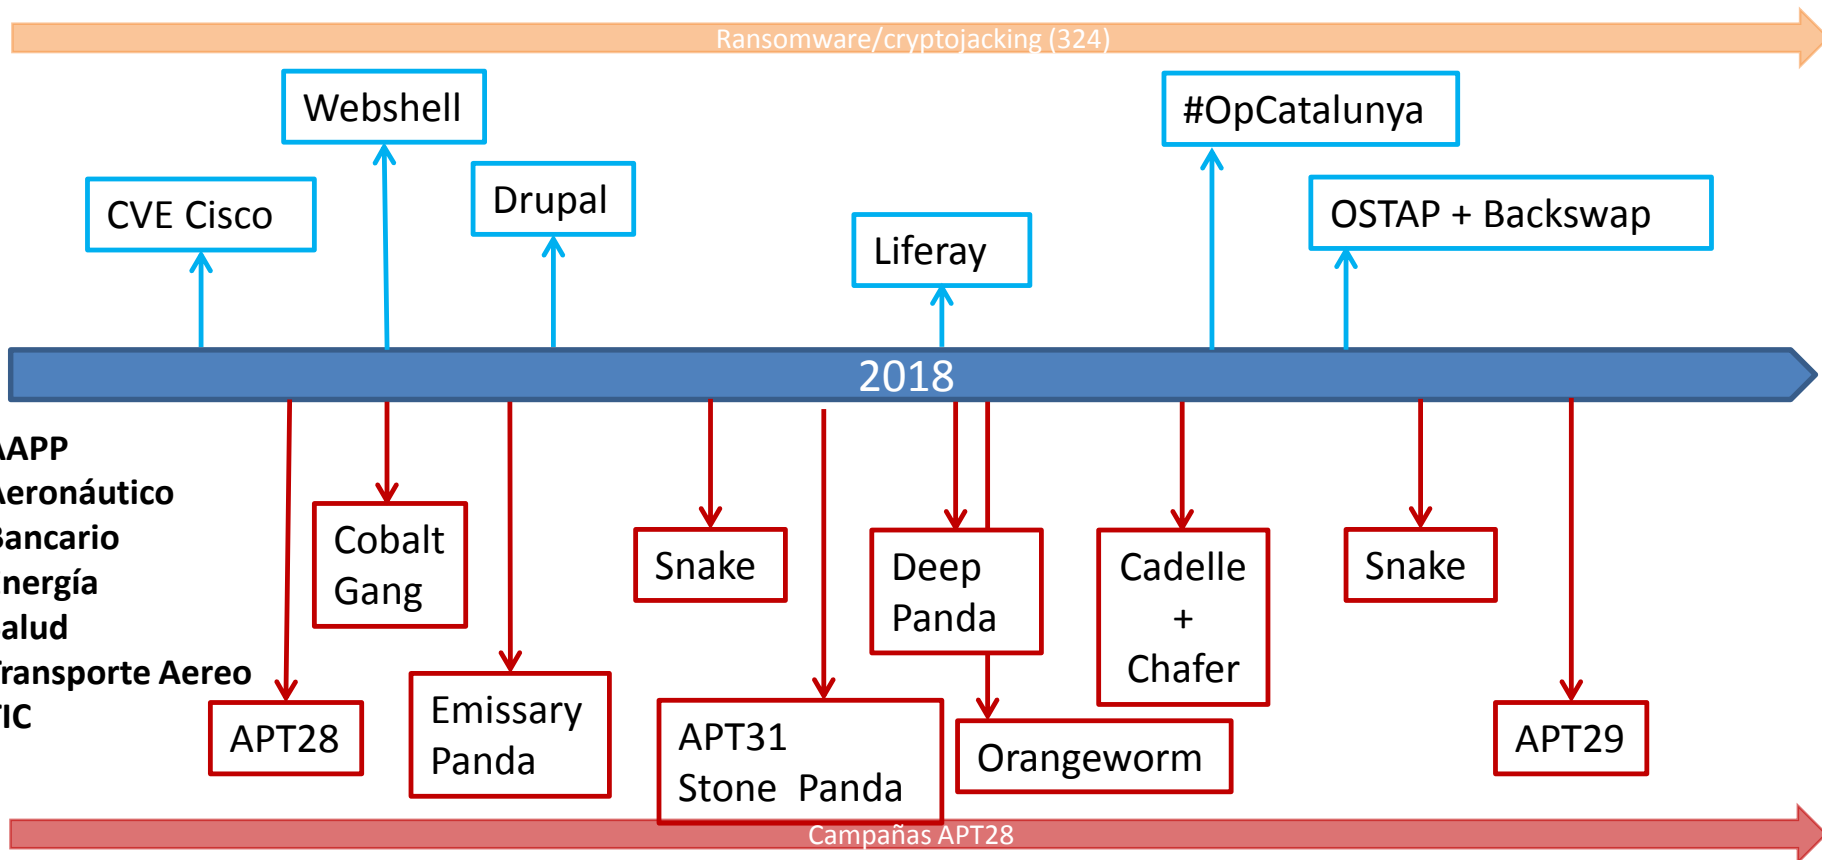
Ransomware/cryptojacking (324)

Webshell

#OpCatalunya

CVE Cisco

Drupal

OSTAP + Backswap

Liferay

2018

APP
eronáutico
ancario
nergía
alud
ransporte Aereo
IC

Cobalt Gang

Snake

Deep Panda

Cadelle + Chafer

Snake

APT28

Emissary Panda

APT31 Stone Panda

Orangeworm

APT29

Campañas APT28